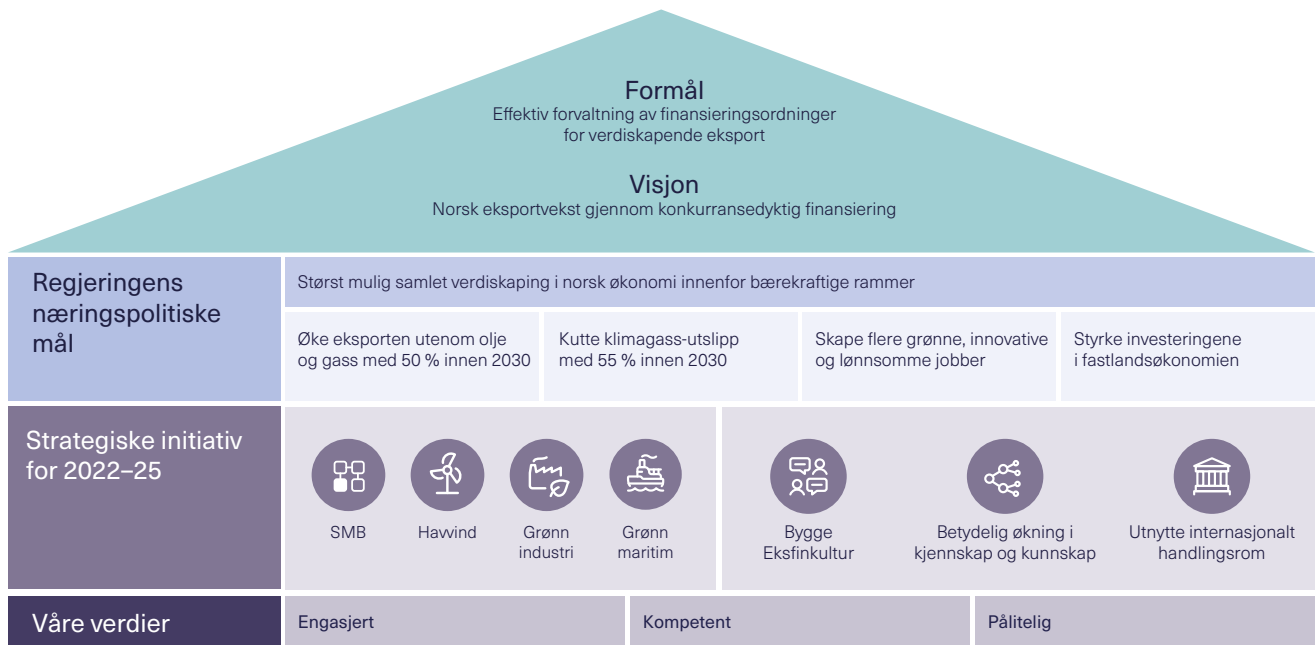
Formål
Effektiv forvaltning av finansieringsordninger for verdiskapende eksport

Visjon
Norsk eksportvekst gjennom konkurransedyktig finansiering

Regjeringens næringspolitiske mål

Størst mulig samlet verdiskaping i norsk økonomi innenfor bærekraftige rammer

Øke eksporten utenom olje og gass med 50 % innen 2030

Kutte klimagass-utslipp med 55 % innen 2030

Skape flere grønne, innovative og lønnsomme jobber

Styrke investeringene i fastlandsøkonomien

Strategiske initiativ for 2022–25

SMB

Havvind

Grønn industri

Grønn maritim

Bygge Eksfinkultur

Betydelig økning i kjennskap og kunnskap

Utnytte internasjonalt handlingsrom

Våre verdier

Engasjert

Kompetent

Pålitelig